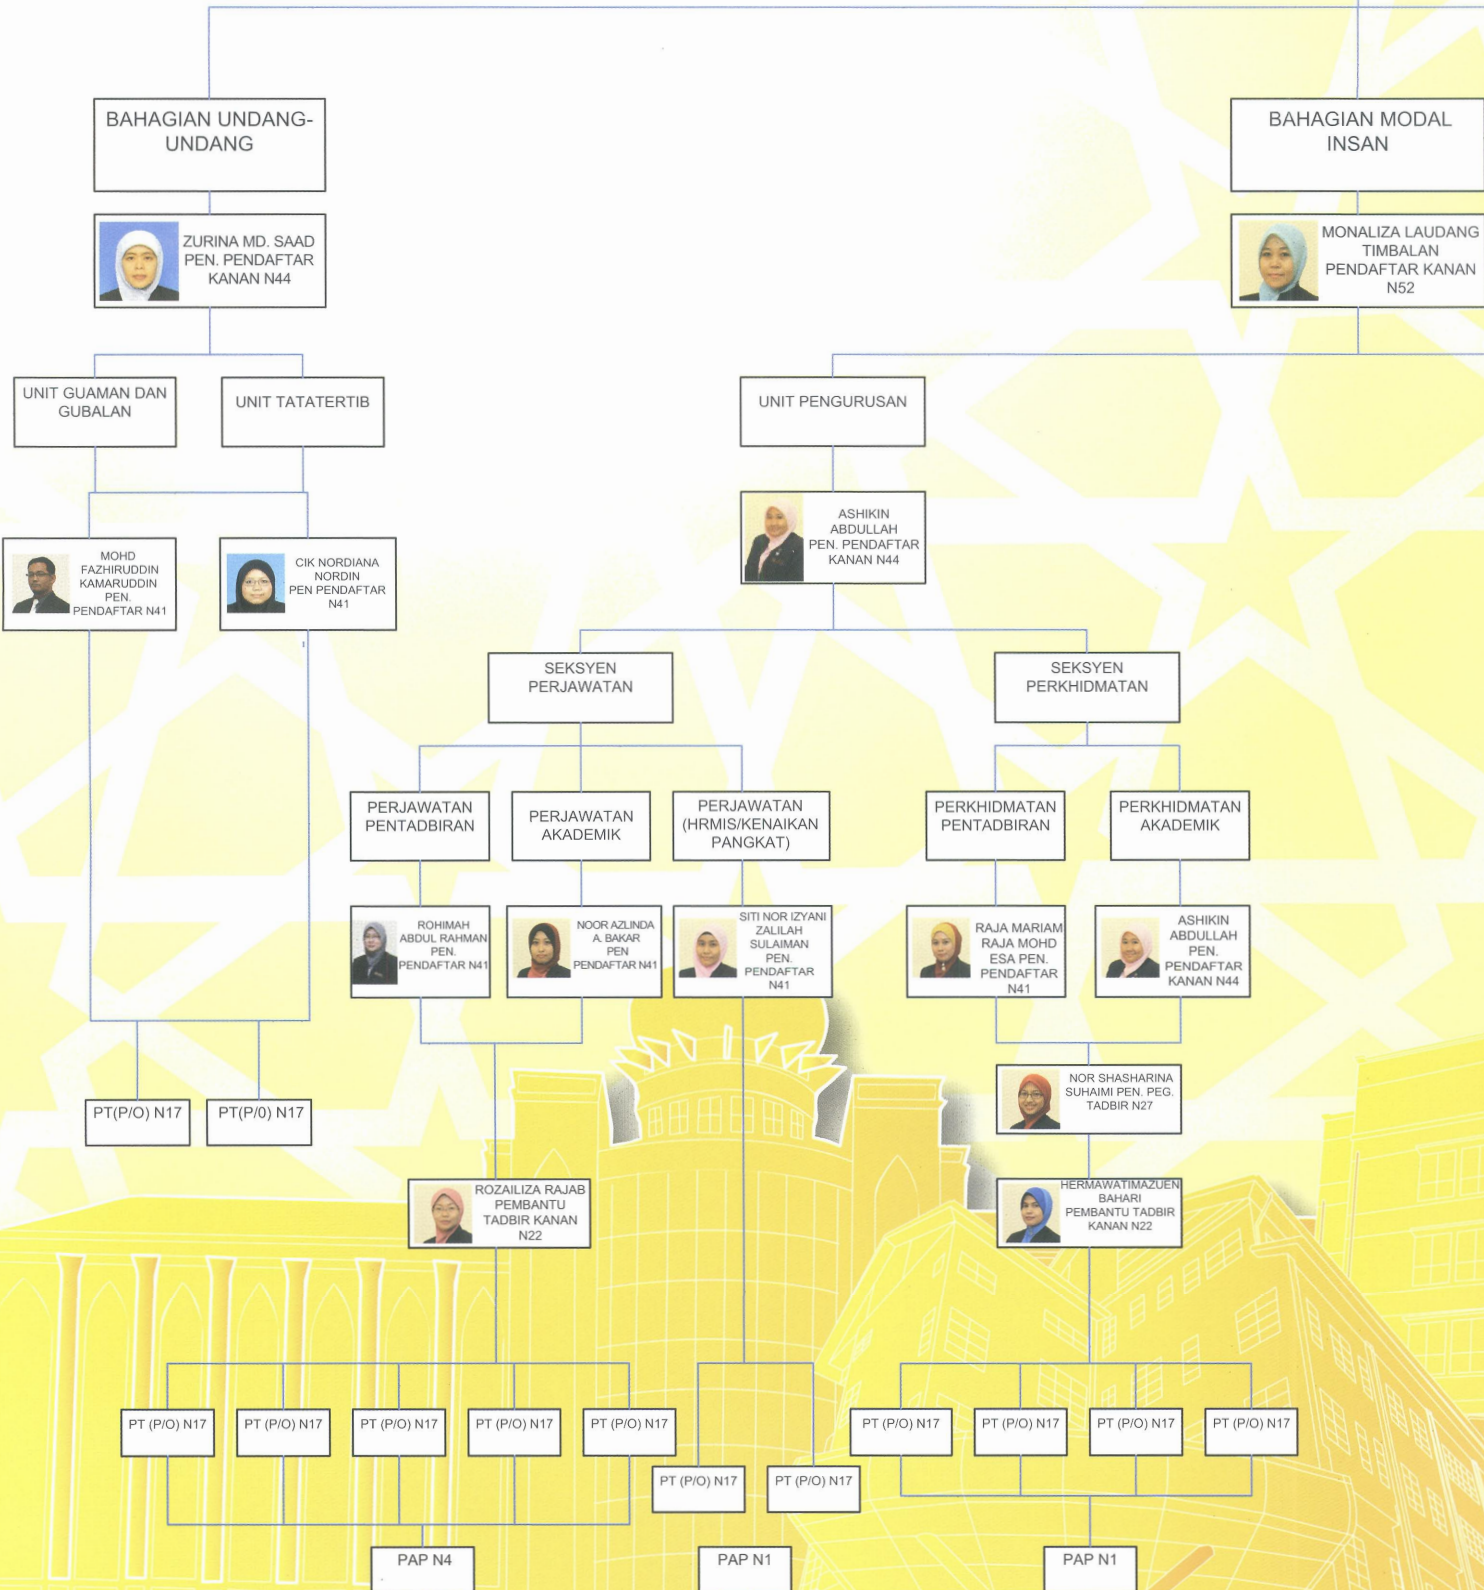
BAHAGIAN UNDANG-UNDANG

ZURINA MD. SAAD PEN. PENDAFTAR KANAN N44

UNIT GUAMAN DAN GUBALAN

UNIT TATATERTIB

MOHD FAZHIRUDDIN KAMARUDDIN PEN. PENDAFTAR N41

CIK NORDIANA NORDIN PEN PENDAFTAR N41

PT(P/O) N17

PT(P/0) N17

BAHAGIAN MODAL INSAN

MONALIZA LAUDANG TIMBALAN PENDAFTAR KANAN N52

UNIT PENGURUSAN

ASHIKIN ABDULLAH PEN. PENDAFTAR KANAN N44

SEKSYEN PERJAWATAN

SEKSYEN PERKHIDMATAN

PERJAWATAN PENTADBIRAN

PERJAWATAN AKADEMIK

PERJAWATAN (HRMIS/KENAIKAN PANGKAT)

PERKHIDMATAN PENTADBIRAN

PERKHIDMATAN AKADEMIK

ROHIMAH ABDUL RAHMAN PEN. PENDAFTAR N41

NOOR AZLINDA A. BAKAR PEN PENDAFTAR N41

SITI NOR IZYANI ZALILAH SULAIMAN PEN. PENDAFTAR N41

RAJA MARIAM RAJA MOHD ESA PEN. PENDAFTAR N41

ASHIKIN ABDULLAH PEN. PENDAFTAR KANAN N44

NOR SHASHARINA SUHAIMI PEN. PEG. TADBIR N27

ROZAILIZA RAJAB PEMBANTU TADBIR KANAN N22

HERMAWATIMAZUEN BAHARI PEMBANTU TADBIR KANAN N22

PT (P/O) N17

PT (P/O) N17

PT (P/O) N17

PT (P/O) N17

PT (P/O) N17

PT (P/O) N17

PT (P/O) N17

PT (P/O) N17

PT (P/O) N17

PT (P/O) N17

PT (P/O) N17

PAP N4

PAP N1

PAP N1